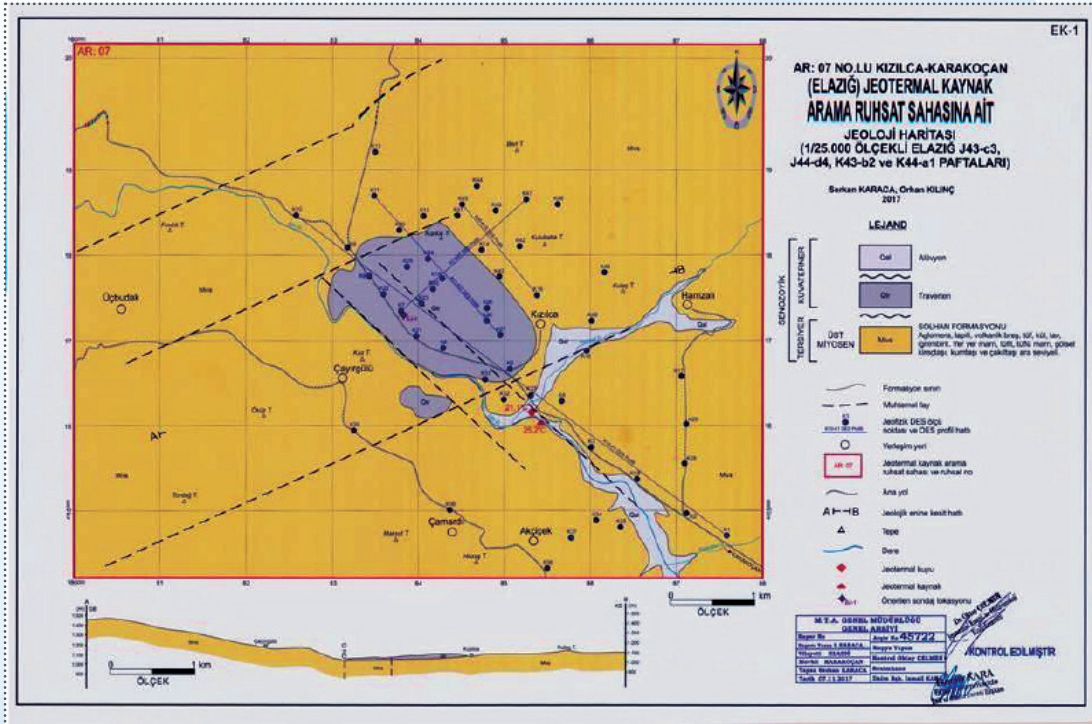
EK-1

AR: 07

AR: 07 NO.LU KIZILCA-KARAKOÇAN (ELAZIĞ) JEOTERMAL KAYNAK ARAMA RUHSAT SAHASINA AİT JEOLOJİ HARİTASI (1/25.000 ÖLÇEKLİ ELAZIĞ J43-c3, J44-d4, K43-b2 ve K44-a1 PAFTALARI)

Serkan KARACA, Orhan KILINÇ
2017

LEJAND

SENOZOYİK
KUVATERNER
Qal Alüvyon
Qtr Traverten

TERSİYER
ÜST MİYOSEN
Mss SOLHAN FORMASYONU
Aglomera, lapili, volkanik breş, tüf, kül, lav, ignimbirit. Yer yer marn, tüfit, tüflü marn, gölsel kireçtaşı, kumtaşı ve çakıltaşı ara seviyeli.

Formasyon sınırı
Muhtemel fay
Jeofizik DES ölçü noktası ve DES profil hattı
Yerleşim yeri
AR-07 Jeotermal kaynak arama ruhsat sahası ve ruhsat no
Ana yol
A—B Jeolojik enine kesit hattı
Tepe
Dere
Jeotermal kuyu
Jeotermal kaynak
Önerilen sondaj lokasyonu

Üçbudak
Çayırgülü
Kızılca
Hamzalı
Çamardı
Akçiçek
AR
A
B
Qal
Qtr
Mss
21.1°C
35.2°C

ÖLÇEK
0 1 km

ÖLÇEK
0 1 km

M.T.A. GENEL MÜDÜRLÜĞÜ
Arşiv No 45722

KONTROL EDİLMİŞTİR